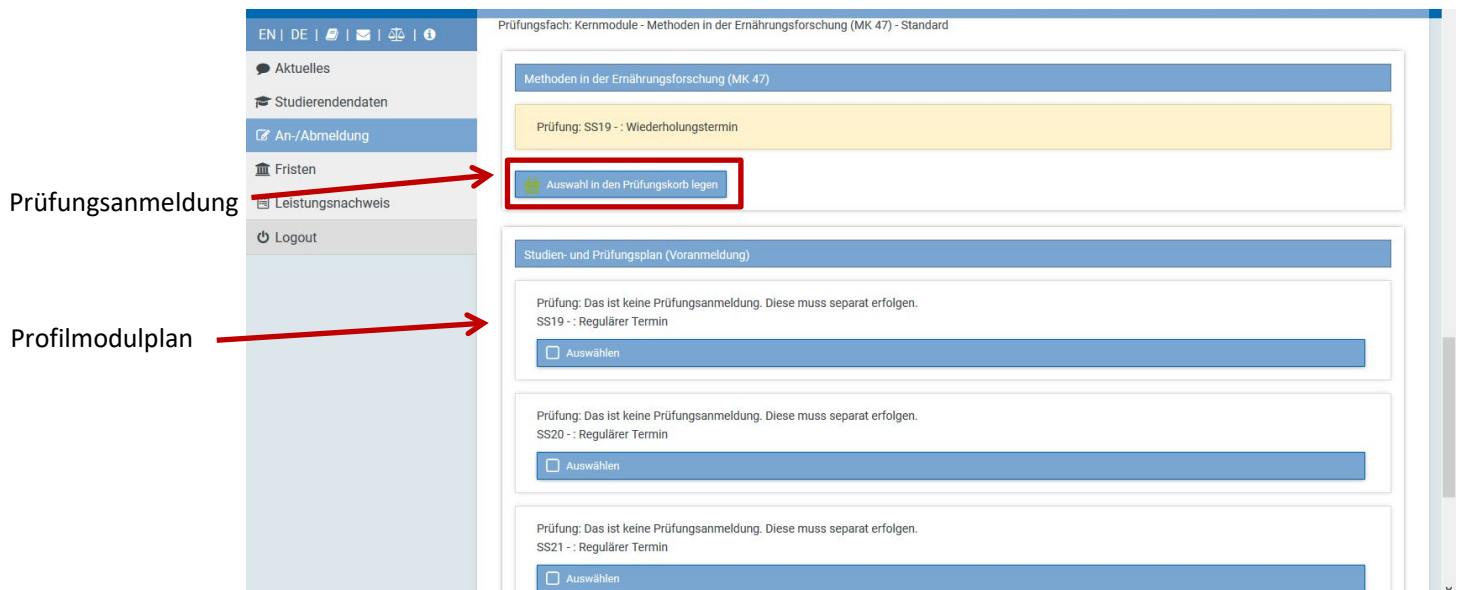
EN | DE | | | |

Aktuelles

Studierendendaten

An-/Abmeldung

Fristen

Leistungsnachweis

Logout

Prüfungsanmeldung

Profilmodulplan

Prüfungsfach: Kernmodule - Methoden in der Ernährungsforschung (MK 47) - Standard

Methoden in der Ernährungsforschung (MK 47)

Prüfung: SS19 - : Wiederholungstermin

Auswahl in den Prüfungskorb legen

Studien- und Prüfungsplan (Voranmeldung)

Prüfung: Das ist keine Prüfungsanmeldung. Diese muss separat erfolgen.
SS19 - : Regulärer Termin

Auswählen

Prüfung: Das ist keine Prüfungsanmeldung. Diese muss separat erfolgen.
SS20 - : Regulärer Termin

Auswählen

Prüfung: Das ist keine Prüfungsanmeldung. Diese muss separat erfolgen.
SS21 - : Regulärer Termin

Auswählen